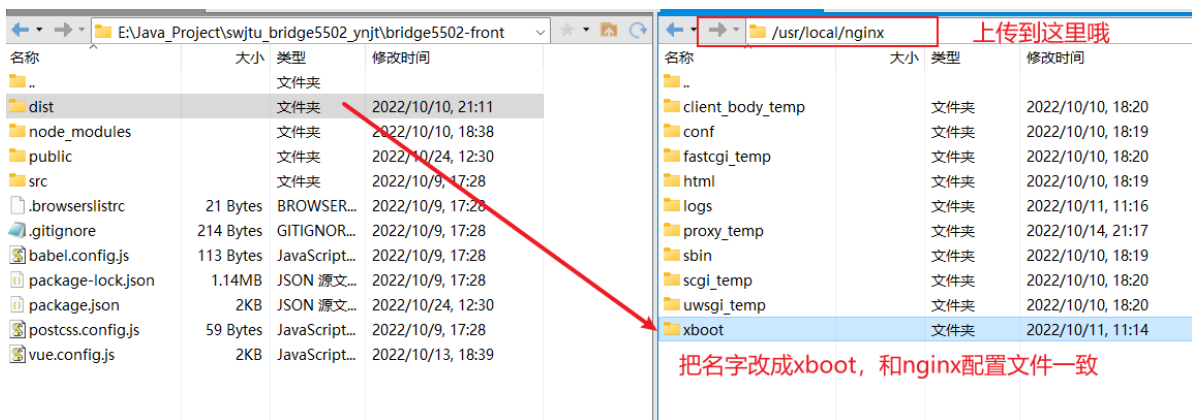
E:\Java_Project\swjtu_bridge5502_ynjt\bridge5502-front

| 名称 | 大小 | 类型 | 修改时间 |
|---|---|---|---|
| .. | | 文件夹 | |
| dist | | 文件夹 | 2022/10/10, 21:11 |
| node_modules | | 文件夹 | 2022/10/10, 18:38 |
| public | | 文件夹 | 2022/10/24, 12:30 |
| src | | 文件夹 | 2022/10/9, 17:28 |
| .browserslistrc | 21 Bytes | BROWSER... | 2022/10/9, 17:28 |
| .gitignore | 214 Bytes | GITIGNOR... | 2022/10/9, 17:28 |
| babel.config.js | 113 Bytes | JavaScript... | 2022/10/9, 17:28 |
| package-lock.json | 1.14MB | JSON 源文... | 2022/10/9, 17:28 |
| package.json | 2KB | JSON 源文... | 2022/10/24, 12:30 |
| postcss.config.js | 59 Bytes | JavaScript... | 2022/10/9, 17:28 |
| vue.config.js | 2KB | JavaScript... | 2022/10/13, 18:39 |

/usr/local/nginx

上传到这里哦

| 名称 | 大小 | 类型 | 修改时间 |
|---|---|---|---|
| .. | | | |
| client_body_temp | | 文件夹 | 2022/10/10, 18:20 |
| conf | | 文件夹 | 2022/10/10, 18:19 |
| fastcgi_temp | | 文件夹 | 2022/10/10, 18:20 |
| html | | 文件夹 | 2022/10/10, 18:19 |
| logs | | 文件夹 | 2022/10/11, 11:16 |
| proxy_temp | | 文件夹 | 2022/10/14, 21:17 |
| sbin | | 文件夹 | 2022/10/10, 18:19 |
| scgi_temp | | 文件夹 | 2022/10/10, 18:20 |
| uwsgi_temp | | 文件夹 | 2022/10/10, 18:20 |
| xboot | | 文件夹 | 2022/10/11, 11:14 |

把名字改成xboot，和nginx配置文件一致